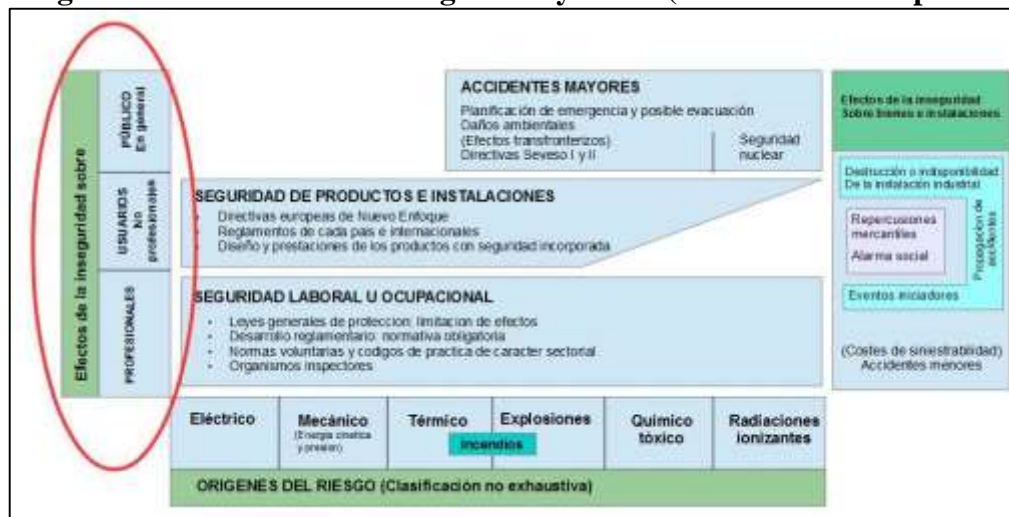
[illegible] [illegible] seguridad y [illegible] ( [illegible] p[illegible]

Efectos de la inseguridad sobre

PÚBLICO (En general)

USUARIOS No profesionales

PROFESIONALES

ACCIDENTES MAYORES
Planificación de emergencia y posible evacuación
Daños ambientales
(Efectos transfronterizos)
Directivas Seveso I y II

Seguridad nuclear

SEGURIDAD DE PRODUCTOS E INSTALACIONES
- Directivas europeas de Nuevo Enfoque
- Reglamentos de cada país e internacionales
- Diseño y prestaciones de los productos con seguridad incorporada

SEGURIDAD LABORAL U OCUPACIONAL
- Leyes generales de protección: limitación de efectos
- Desarrollo reglamentario: normativa obligatoria
- Normas voluntarias y códigos de práctica de carácter sectorial
- Organismos inspectores

Efectos de la inseguridad Sobre bienes e instalaciones

Destrucción o indisponibilidad De la instalación industrial

Repercusiones mercantiles

Alarma social

Propagación de accidentes

Eventos iniciadores

(Costes de siniestrabilidad) Accidentes menores

| Eléctrico | Mecánico (Energía cinética y presión) | Térmico | Explosiones | Químico tóxico | Radiaciones ionizantes |

Incendios

ORIGENES DEL RIESGO (Clasificación no exhaustiva)